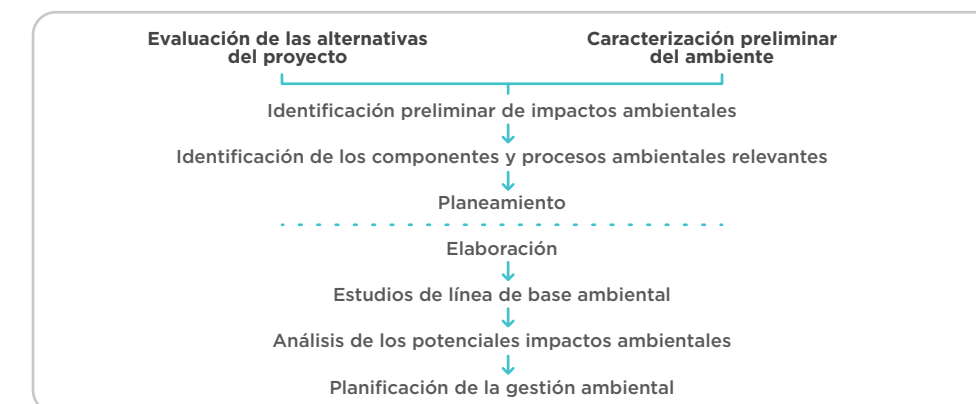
Evaluación de las alternativas del proyecto

Caracterización preliminar del ambiente

Identificación preliminar de impactos ambientales

Identificación de los componentes y procesos ambientales relevantes

Planeamiento

Elaboración

Estudios de línea de base ambiental

Análisis de los potenciales impactos ambientales

Planificación de la gestión ambiental